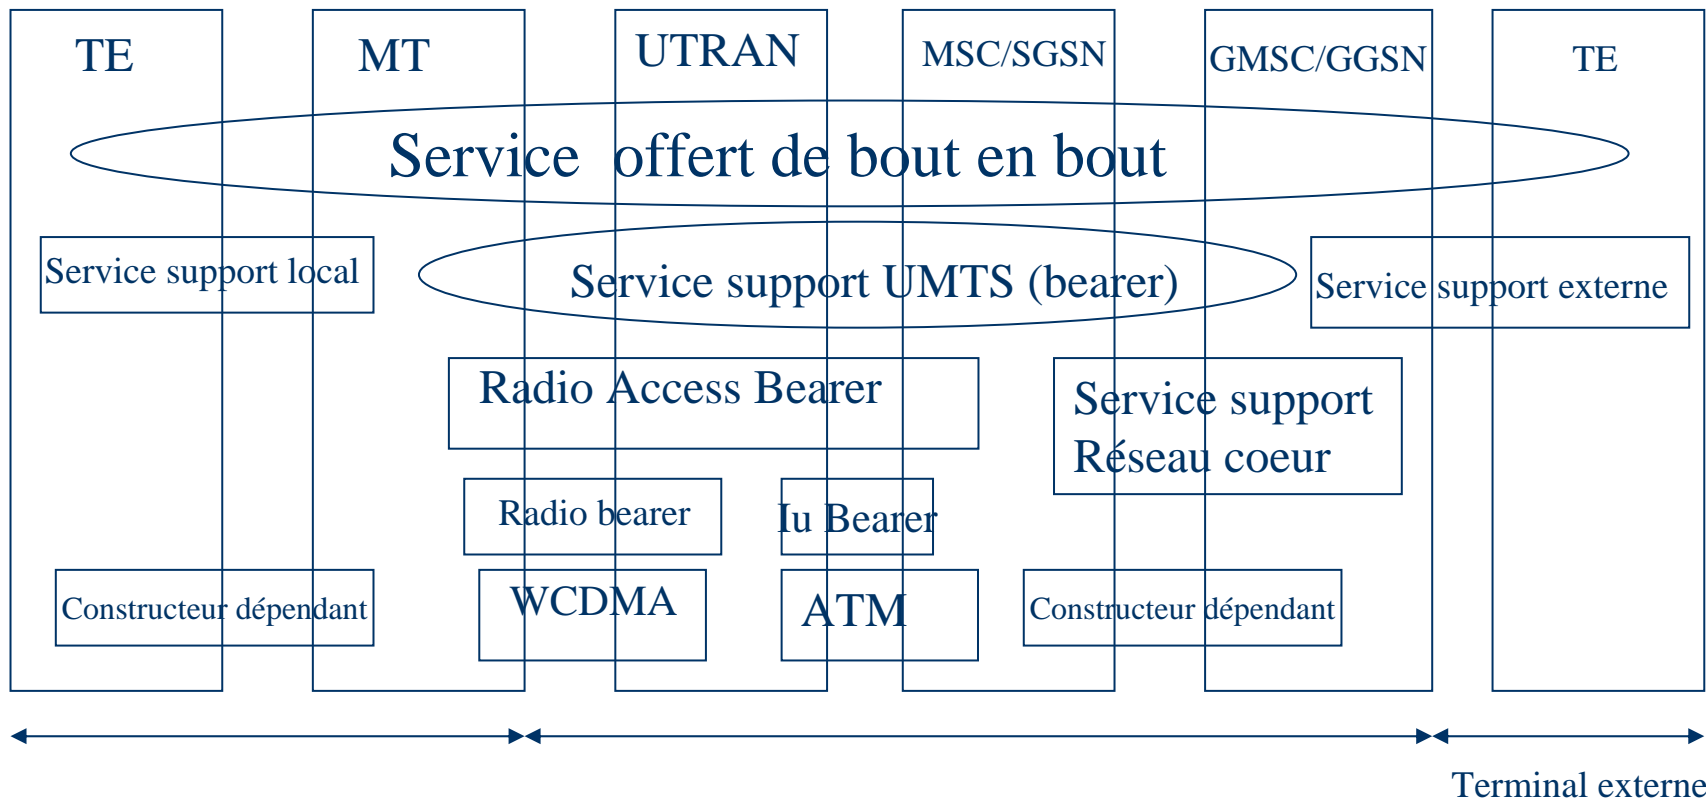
TE

MT

UTRAN

MSC/SGSN

GMSC/GGSN

TE

Service offert de bout en bout

Service support local

Service support UMTS (bearer)

Service support externe

Radio Access Bearer

Service support Réseau coeur

Radio bearer

Iu Bearer

Constructeur dépendant

WCDMA

ATM

Constructeur dépendant

Terminal externe